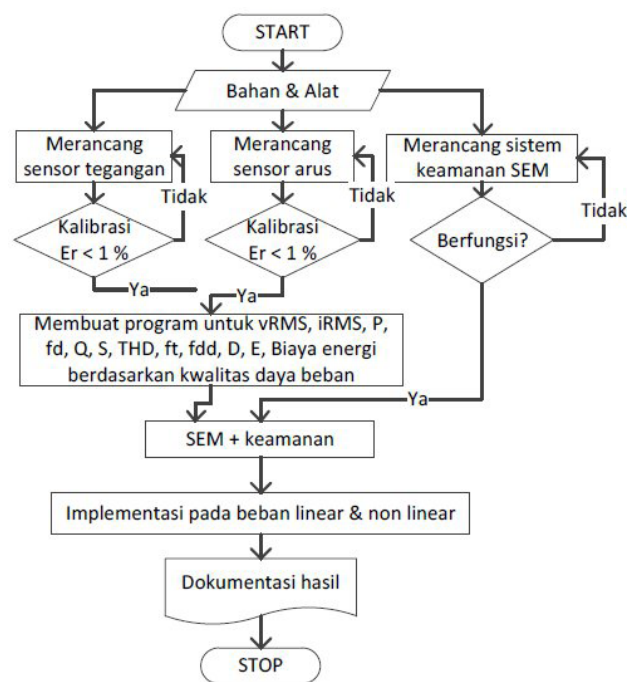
START

Bahan & Alat

Merancang sensor tegangan

Tidak

Kalibrasi Er < 1 %

Ya

Merancang sensor arus

Tidak

Kalibrasi Er < 1 %

Ya

Merancang sistem keamanan SEM

Tidak

Berfungsi?

Membuat program untuk vRMS, iRMS, P, fd, Q, S, THD, ft, fdd, D, E, Biaya energi berdasarkan kwalitas daya beban

Ya

SEM + keamanan

Implementasi pada beban linear & non linear

Dokumentasi hasil

STOP